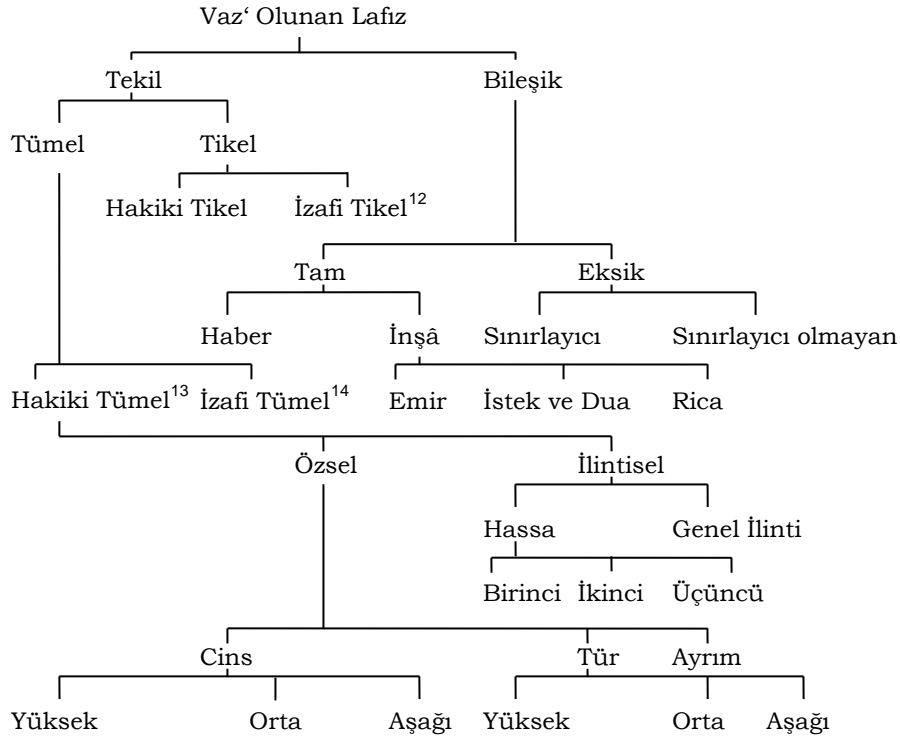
Vaz‘ Olunan Lafız

Tekil

Bileşik

Tümel

Tikel

Hakiki Tikel

İzafi Tikel$^{12}$

Tam

Eksik

Haber

İnşâ

Sınırlayıcı

Sınırlayıcı olmayan

Hakiki Tümel$^{13}$

İzafi Tümel$^{14}$

Emir

İstek ve Dua

Rica

Özsel

İlintisel

Hassa

Genel İlinti

Birinci

İkinci

Üçüncü

Cins

Tür

Ayrım

Yüksek

Orta

Aşağı

Yüksek

Orta

Aşağı